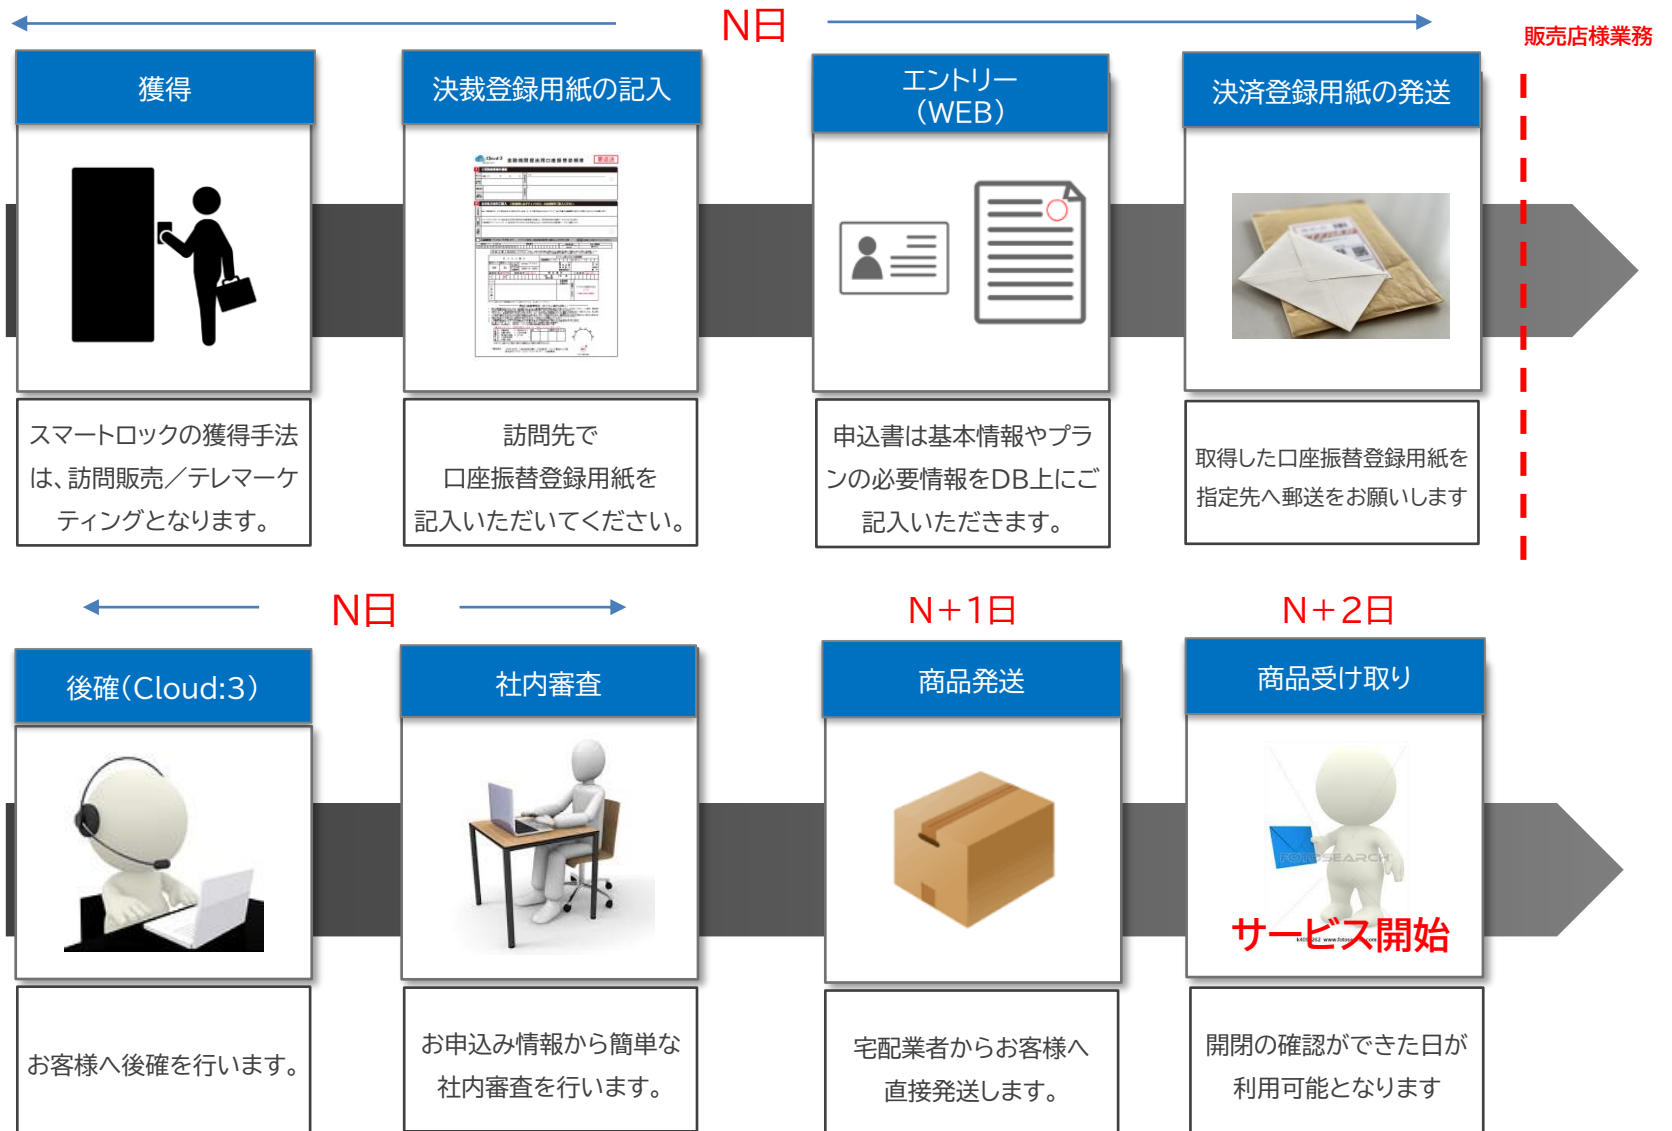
N日

販売店様業務

獲得

スマートロックの獲得手法は、訪問販売／テレマーケティングとなります。

決裁登録用紙の記入

訪問先で
口座振替登録用紙を
記入いただいてください。

エントリー
（WEB）

申込書は基本情報やプランの必要情報をDB上にご記入いただきます。

決済登録用紙の発送

取得した口座振替登録用紙を
指定先へ郵送をお願いします

N日

N+1日

N+2日

後確（Cloud:3）

お客様へ後確を行います。

社内審査

お申込み情報から簡単な
社内審査を行います。

商品発送

宅配業者からお客様へ
直接発送します。

商品受け取り

サービス開始

開閉の確認ができた日が
利用可能となります